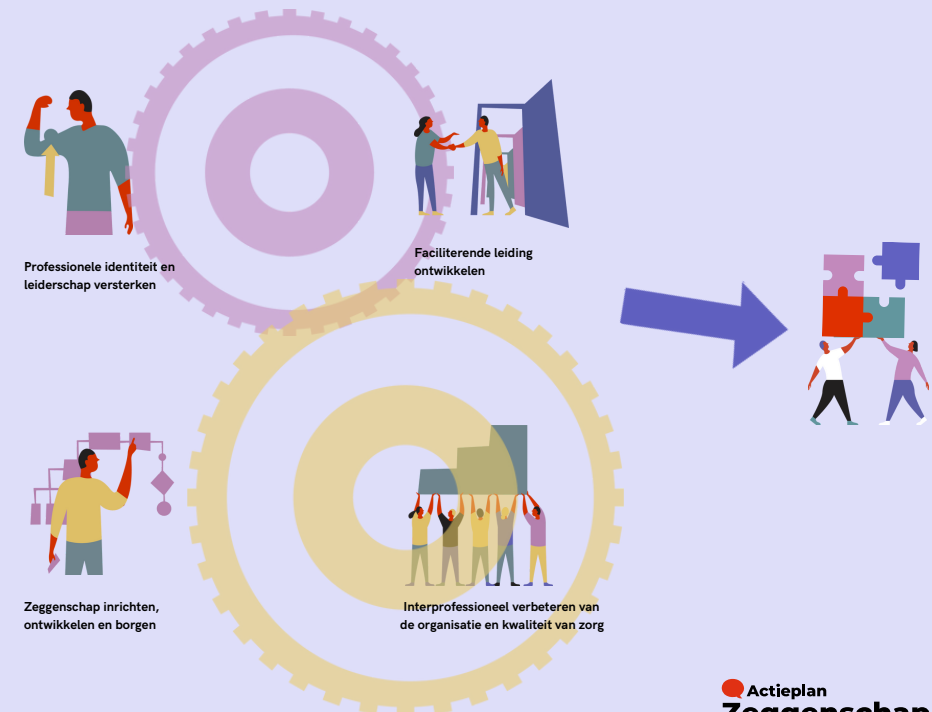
Professionele identiteit en leiderschap versterken

Faciliterende leiding ontwikkelen

Zeggenschap inrichten, ontwikkelen en borgen

Interprofessioneel verbeteren van de organisatie en kwaliteit van zorg

Actieplan
Zeggenschap